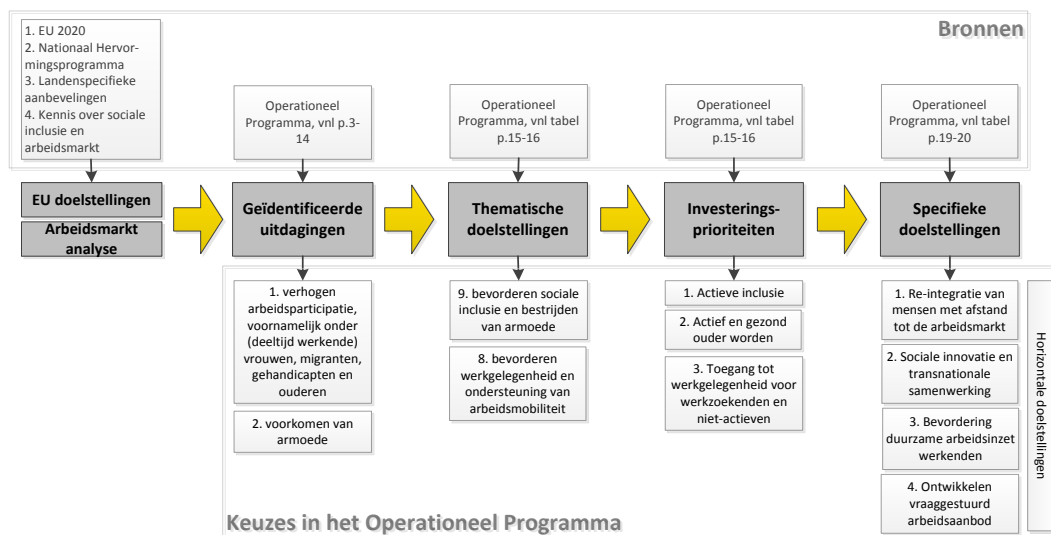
Bronnen

1. EU 2020
2. Nationaal Hervormingsprogramma
3. Landenspecifieke aanbevelingen
4. Kennis over sociale inclusie en arbeidsmarkt

Operationeel Programma, vnl p.3-14

Operationeel Programma, vnl tabel p.15-16

Operationeel Programma, vnl tabel p.15-16

Operationeel Programma, vnl tabel p.19-20

EU doelstellingen

Arbeidsmarkt analyse

Geïdentificeerde uitdagingen

Thematische doelstellingen

Investeringsprioriteiten

Specifieke doelstellingen

1. verhogen arbeidsparticipatie, voornamelijk onder (deeltijd werkende) vrouwen, migranten, gehandicapten en ouderen

2. voorkomen van armoede

9. bevorderen sociale inclusie en bestrijden van armoede

8. bevorderen werkgelegenheid en ondersteuning van arbeidsmobiliteit

1. Actieve inclusie

2. Actief en gezond ouder worden

3. Toegang tot werkgelegenheid voor werkzoekenden en niet-actieven

1. Re-integratie van mensen met afstand tot de arbeidsmarkt

2. Sociale innovatie en transnationale samenwerking

3. Bevordering duurzame arbeidsinzet werkenden

4. Ontwikkelen vraaggestuurd arbeidsaanbod

Horizontale doelstellingen

Keuzes in het Operationeel Programma